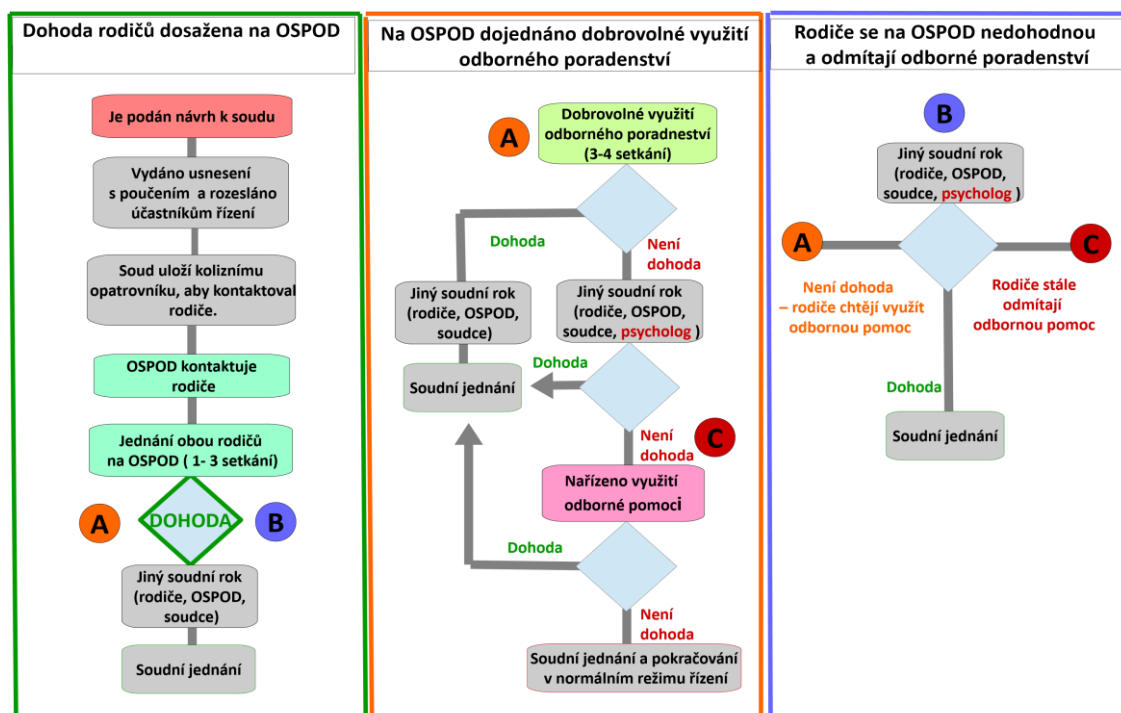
Dohoda rodičů dosažena na OSPOD

Je podán návrh k soudu

Vydáno usnesení s poučením a rozesláno účastníkům řízení

Soud uloží koliznímu opatrovníku, aby kontaktoval rodiče.

OSPOD kontaktuje rodiče

Jednání obou rodičů na OSPOD ( 1- 3 setkání)

A

DOHODA

B

Jiný soudní rok (rodiče, OSPOD, soudce)

Soudní jednání

Na OSPOD dojednáno dobrovolné využití odborného poradenství

A

Dobrovolné využití odborného poradnesví (3-4 setkání)

Dohoda

Není dohoda

Jiný soudní rok (rodiče, OSPOD, soudce)

Jiný soudní rok (rodiče, OSPOD, soudce, psycholog )

Dohoda

Soudní jednání

Není dohoda

C

Nařízeno využití odborné pomoci

Dohoda

Není dohoda

Soudní jednání a pokračování v normálním režimu řízení

Rodiče se na OSPOD nedohodnou a odmítají odborné poradenství

B

Jiný soudní rok (rodiče, OSPOD, soudce, psycholog )

A

C

Není dohoda – rodiče chtějí využít odbornou pomoc

Rodiče stále odmítají odbornou pomoc

Dohoda

Soudní jednání